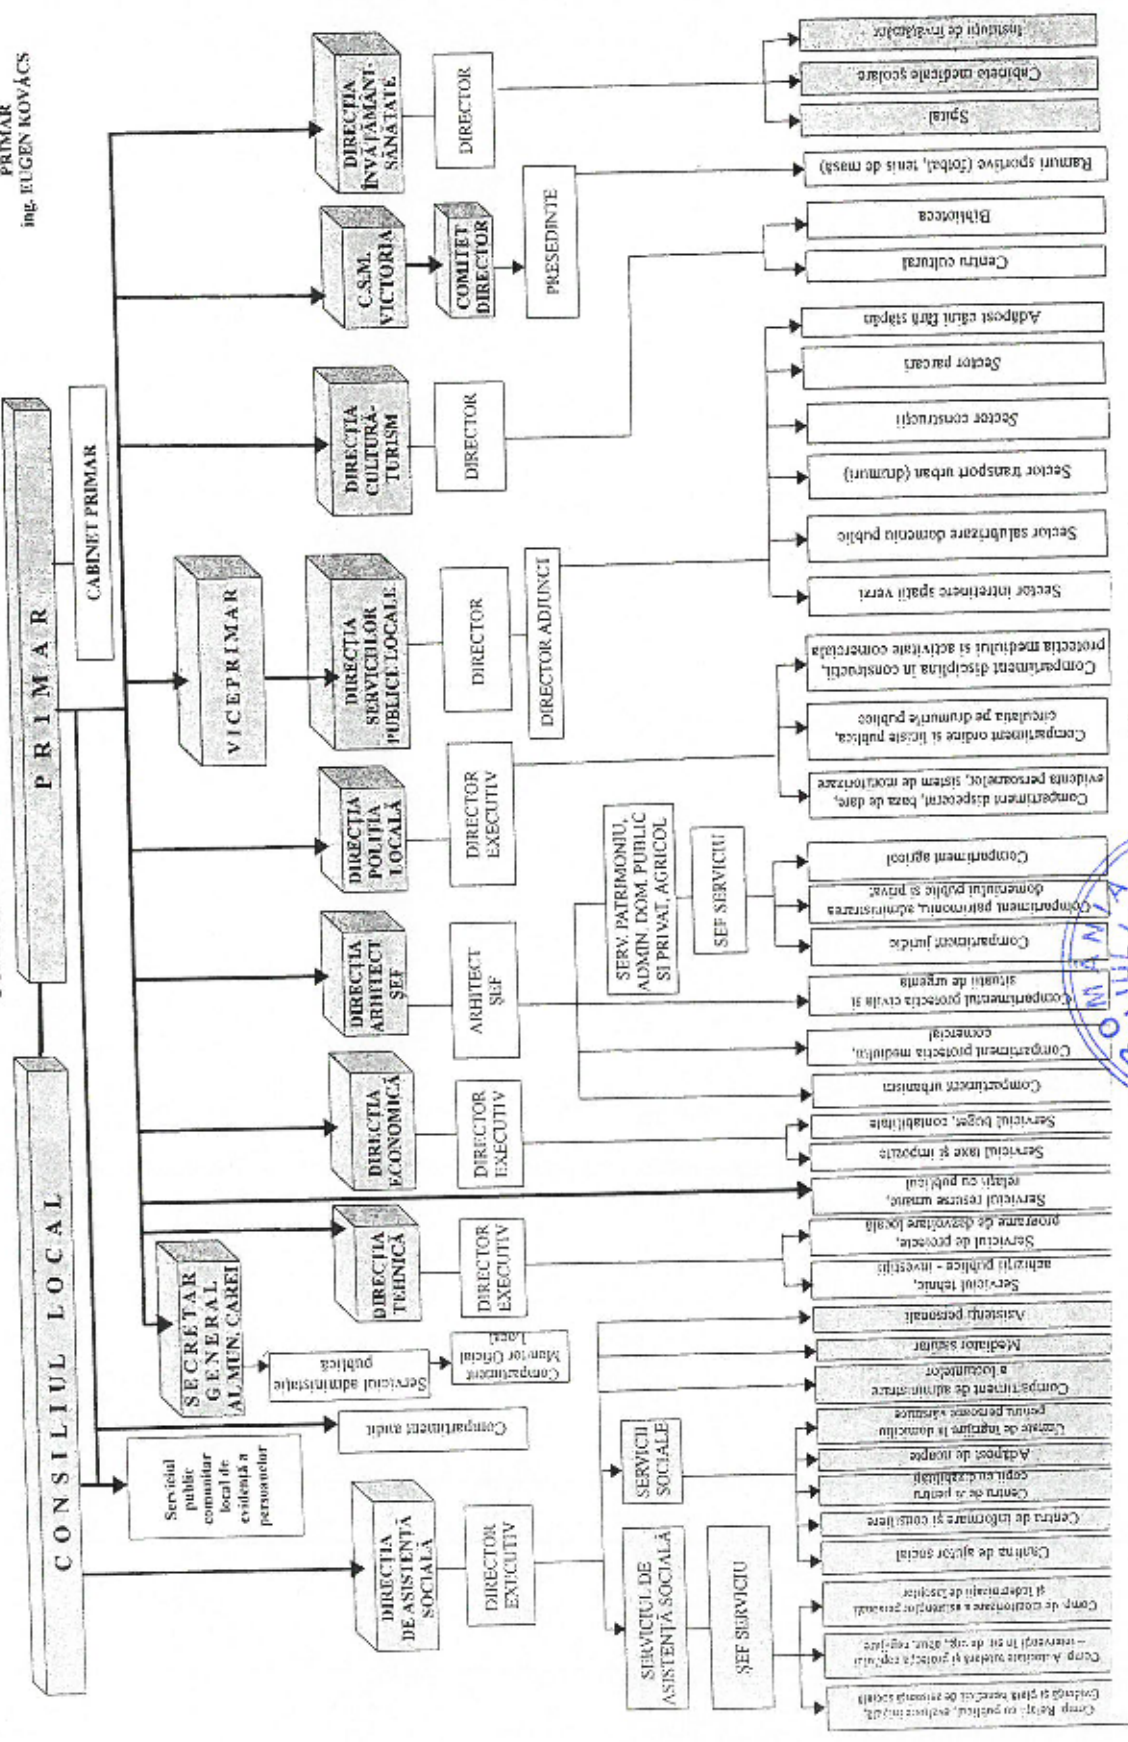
PRIMAR
ing. EUGEN KOVÁCS

CONSILIUL LOCAL

PRIMAR

CABINET PRIMAR

VICEPRIMAR

SECRETAR GENERAL AL MUN. CAREI

Serviciul public comunitar local de evidență a persoanelor

Compartiment audit

Serviciul administrație publică

Compartiment Monitor Oficial Local

DIRECȚIA ÎNVĂȚĂMÂNT-SĂNĂTATE

DIRECTOR

Instituții de învățământ

Cabinete medicale școlare

Spital

C.S.M. VICTORIA

COMITET DIRECTOR

PREȘEDINTE

Ramuri sportive (fotbal, tenis de masă)

DIRECȚIA CULTURĂ-TURISM

DIRECTOR

Biblioteca

Centru cultural

DIRECȚIA SERVICIILOR PUBLICE LOCALE

DIRECTOR

DIRECTOR ADJUNCT

Adăpost câini fără stăpân

Sector parcări

Sector construcții

Sector transport urban (drumuri)

Sector salubrizare domeniu public

Sector întreținere spații verzi

DIRECȚIA POLIȚIA LOCALĂ

DIRECTOR EXECUTIV

Compartiment disciplina în construcții, protecția mediului și activitate comercială

Compartiment ordine și liniște publică, circulația pe drumurile publice

Compartiment dispeceri, baza de date, evidența persoanelor, sistem de monitorizare

DIRECȚIA ARHITECT ȘEF

ARHITECT ȘEF

SERV. PATRIMONIU, ADMIN. DOM. PUBLIC ȘI PRIVAT, AGRICOL

ȘEF SERVICIU

Compartiment agricol

Compartiment patrimoniu, administrare domeniului public și privat

Compartiment juridic

Compartimentul protecția civilă și situații de urgență

Compartiment protecția mediului, comercial

Compartiment urbanism

DIRECȚIA ECONOMICĂ

DIRECTOR EXECUTIV

Serviciul buget, contabilitate

Serviciul taxe și impozite

Serviciul resurse umane, relații cu publicul

DIRECȚIA TEHNICĂ

DIRECTOR EXECUTIV

Serviciul de proiecte, programe de dezvoltare locală

Serviciul tehnic, achiziții publice - investiții

DIRECȚIA DE ASISTENȚĂ SOCIALĂ

DIRECTOR EXECUTIV

SERVICII SOCIALE

SERVICIUL DE ASISTENȚĂ SOCIALĂ

ȘEF SERVICIU

Asistenți personali

Mediator sanitar

Compartiment de administrare a locuințelor

Centrul de îngrijire la domiciliu pentru persoane vârstnice

Adăpost de noapte

Centrul de zi pentru copii cu dizabilități

Centrul de informare și consiliere

Cantina de ajutor social

Comp. de monitorizare a asistenților personali și indemnizații de însoțitor

Comp. Asistență familială și protecția copilului – intervenții în sit. de urg., ajut. urgență

Comp. Relații cu publicul, evaluare inițială, evidență și plată beneficii de asistență socială